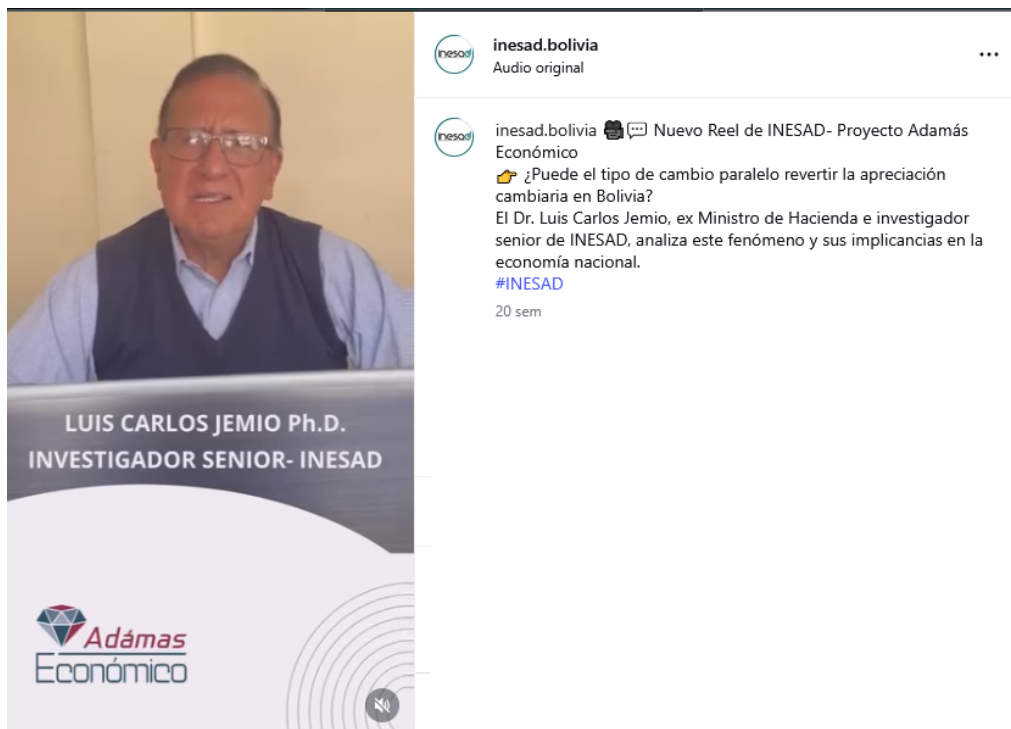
LUIS CARLOS JEMIO Ph.D.
INVESTIGADOR SENIOR- INESAD

Adámas
Económico

inesad

inesad.bolivia
Audio original

...

inesad

inesad.bolivia 🎥💬 Nuevo Reel de INESAD- Proyecto Adamás Económico
👉 ¿Puede el tipo de cambio paralelo revertir la apreciación cambiaria en Bolivia?
El Dr. Luis Carlos Jemio, ex Ministro de Hacienda e investigador senior de INESAD, analiza este fenómeno y sus implicancias en la economía nacional.
#INESAD

20 sem